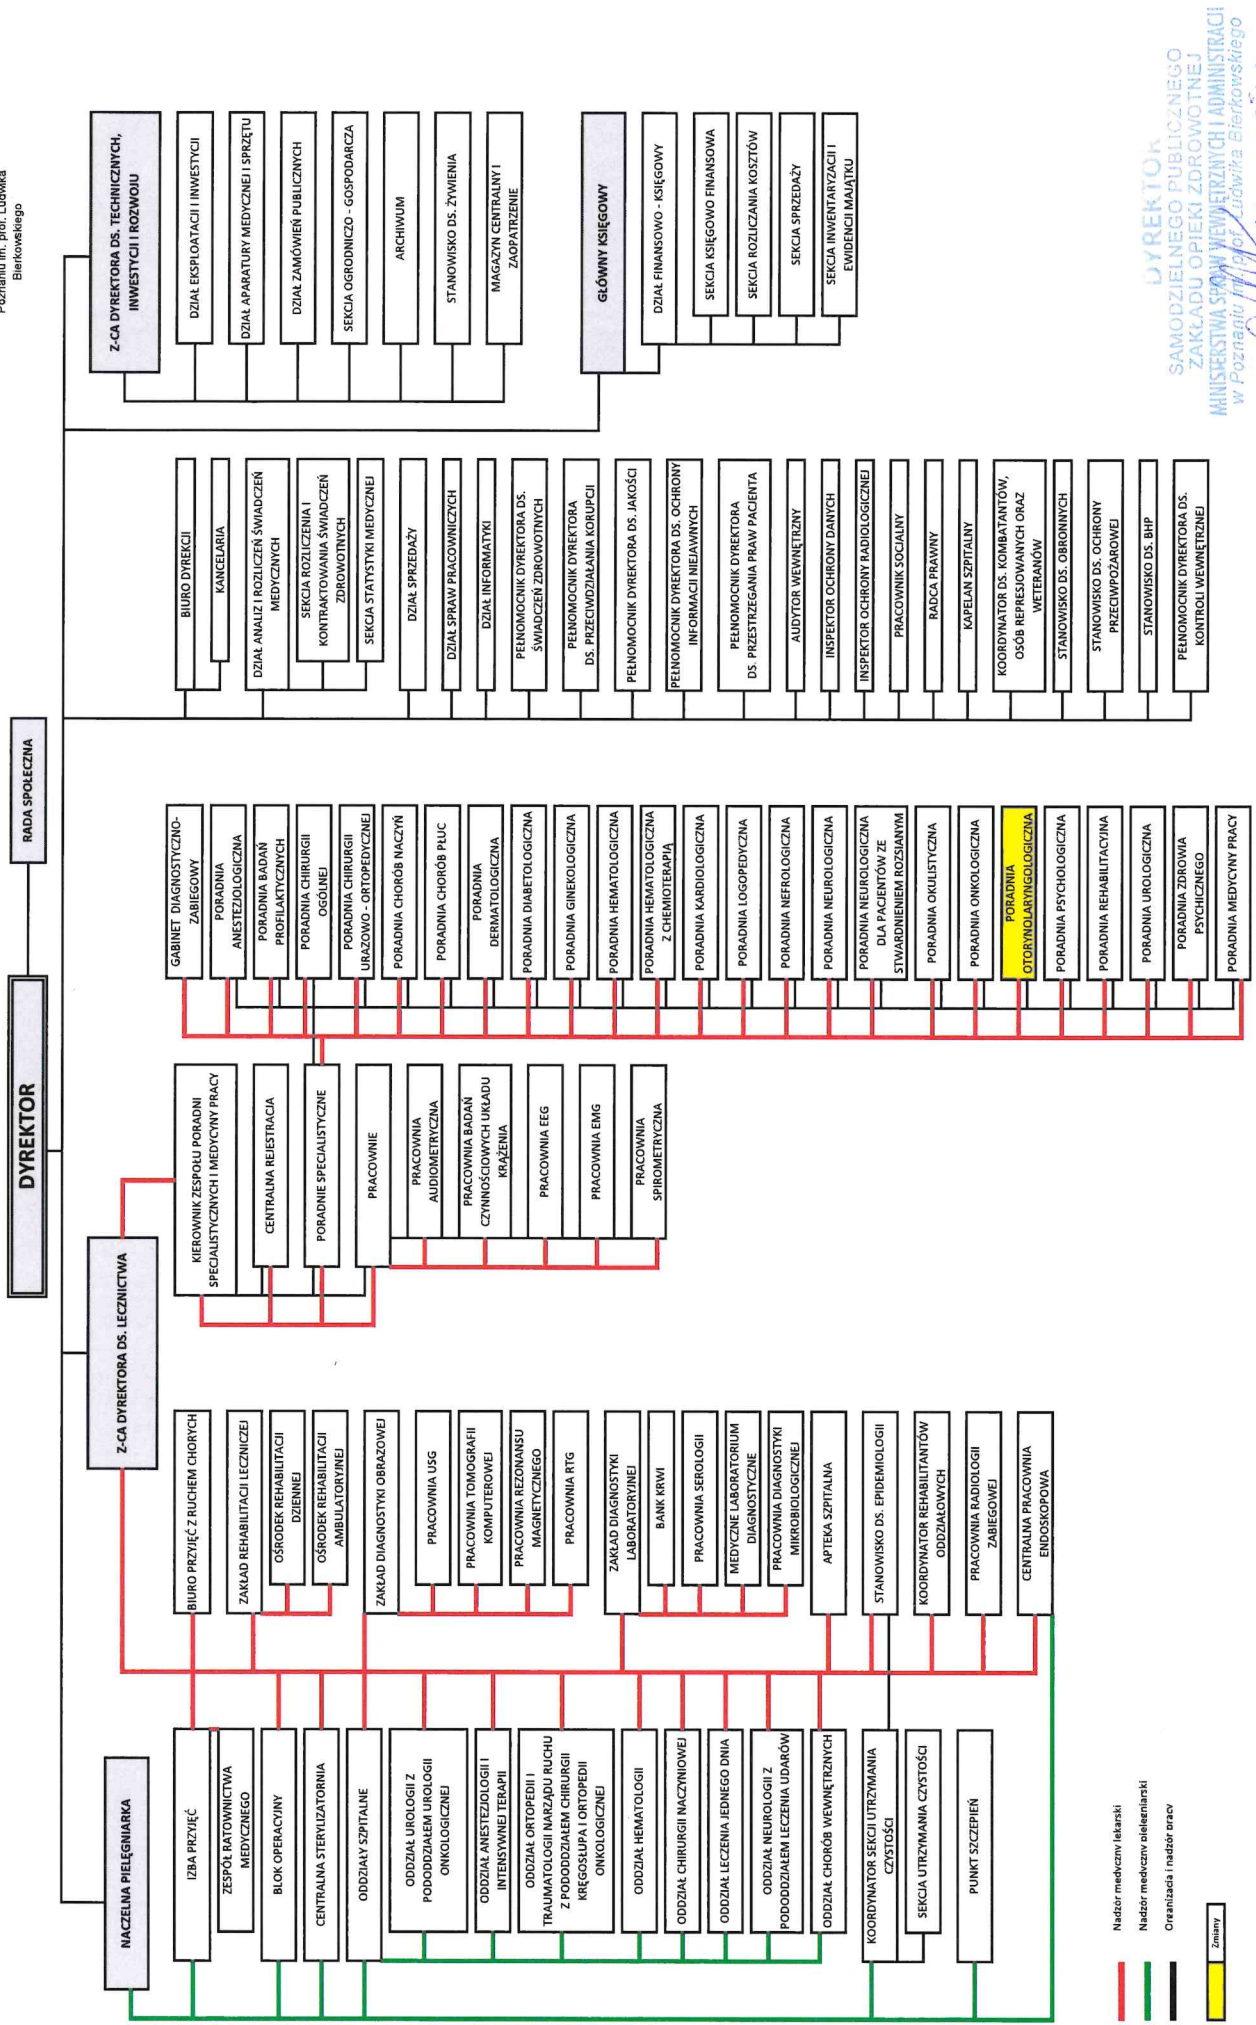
Poznaniu im. prof. Ludwika Bierkowskiego

DYREKTOR

RADA SPOŁECZNA

Z-CA DYREKTORA DS. TECHNICZNYCH, INWESTYCJI I ROZWOJU

DZIAŁ EKSPLOATACJI I INWESTYCJI

DZIAŁ APARATURY MEDYCZNEJ I SPRZĘTU

DZIAŁ ZAMÓWIEŃ PUBLICZNYCH

SEKCJA OGRODNICZO - GOSPODARCZA

ARCHIWUM

STANOWISKO DS. ŻYWIENIA

MAGAZYN CENTRALNY I ZAOPATRZENIE

GŁÓWNY KSIĘGOWY

DZIAŁ FINANSOWO - KSIĘGOWY

SEKCJA KSIĘGOWO FINANSOWA

SEKCJA ROZLICZANIA KOSZTÓW

SEKCJA SPRZEDAŻY

SEKCJA INWENTARYZACJI I EWIDENCJI MAJĄTKU

BIURO DYREKCJI

KANCELARIA

DZIAŁ ANALIZ I ROZLICZEŃ ŚWIADCZEŃ MEDYCZNYCH

SEKCJA ROZLICZENIA I KONTRAKTOWANIA ŚWIADCZEŃ ZDROWOTNYCH

SEKCJA STATYSTYKI MEDYCZNEJ

DZIAŁ SPRZEDAŻY

DZIAŁ SPRAW PRACOWNICZYCH

DZIAŁ INFORMATYKI

PEŁNOMOCNIK DYREKTORA DS. ŚWIADCZEŃ ZDROWOTNYCH

PEŁNOMOCNIK DYREKTORA DS. PRZECIWDZIAŁANIA KORUPCJI

PEŁNOMOCNIK DYREKTORA DS. JAKOŚCI

PEŁNOMOCNIK DYREKTORA DS. OCHRONY INFORMACJI NIEJAWNYCH

PEŁNOMOCNIK DYREKTORA DS. PRZESTRZEGANIA PRAW PACJENTA

AUDYTOR WEWNĘTRZNY

INSPEKTOR OCHRONY DANYCH

INSPEKTOR OCHRONY RADIOLOGICZNEJ

PRACOWNIK SOCJALNY

RADCA PRAWNY

KAPELAN SZPITALNY

KOORDYNATOR DS. KOMBATANTÓW, OSÓB REPRESJONOWANYCH ORAZ WETERANÓW

STANOWISKO DS. OBRONNYCH

STANOWISKO DS. OCHRONY PRZECIWPOŻAROWEJ

STANOWISKO DS. BHP

PEŁNOMOCNIK DYREKTORA DS. KONTROLI WEWNĘTRZNEJ

GABINET DIAGNOSTYCZNO-ZABIEGOWY

PORADNIA ANESTEZJOLOGICZNA

PORADNIA BADAŃ PROFILAKTYCZNYCH

PORADNIA CHIRURGII OGÓLNEJ

PORADNIA CHIRURGII URAZOWO - ORTOPEDYCZNEJ

PORADNIA CHORÓB NACZYŃ

PORADNIA CHORÓB PŁUC

PORADNIA DERMATOLOGICZNA

PORADNIA DIABETOLOGICZNA

PORADNIA GINEKOLOGICZNA

PORADNIA HEMATOLOGICZNA

PORADNIA HEMATOLOGICZNA Z CHEMIOTERAPIĄ

PORADNIA KARDIOLOGICZNA

PORADNIA LOGOPEDYCZNA

PORADNIA NEFROLOGICZNA

PORADNIA NEUROLOGICZNA

PORADNIA NEUROLOGICZNA DLA PACJENTÓW ZE STWARDNIENIEM ROZSIANYM

PORADNIA OKULISTYCZNA

PORADNIA ONKOLOGICZNA

PORADNIA OTORYNOLARYNGOLOGICZNA

PORADNIA PSYCHOLOGICZNA

PORADNIA REHABILITACYJNA

PORADNIA UROLOGICZNA

PORADNIA ZDROWIA PSYCHICZNEGO

PORADNIA MEDYCYNY PRACY

Z-CA DYREKTORA DS. LECZNICTWA

KIEROWNIK ZESPOŁU PORADNI SPECJALISTYCZNYCH I MEDYCYNY PRACY

CENTRALNA REJESTRACJA

PORADNIE SPECJALISTYCZNE

PRACOWNIE

PRACOWNIA AUDIOMETRYCZNA

PRACOWNIA BADAŃ CZYNNOŚCIOWYCH UKŁADU KRĄŻENIA

PRACOWNIA EEG

PRACOWNIA EMG

PRACOWNIA SPIROMETRYCZNA

BIURO PRZYJĘĆ Z RUCHEM CHORYCH

ZAKŁAD REHABILITACJI LECZNICZEJ

OŚRODEK REHABILITACJI DZIENNEJ

OŚRODEK REHABILITACJI AMBULATORYJNEJ

ZAKŁAD DIAGNOSTYKI OBRAZOWEJ

PRACOWNIA USG

PRACOWNIA TOMOGRAFII KOMPUTEROWEJ

PRACOWNIA REZONANSU MAGNETYCZNEGO

PRACOWNIA RTG

ZAKŁAD DIAGNOSTYKI LABORATORYJNEJ

BANK KRWI

PRACOWNIA SEROLOGII

MEDYCZNE LABORATORIUM DIAGNOSTYCZNE

PRACOWNIA DIAGNOSTYKI MIKROBIOLOGICZNEJ

APTEKA SZPITALNA

STANOWISKO DS. EPIDEMIOLOGII

KOORDYNATOR REHABILITANTÓW ODDZIAŁOWYCH

PRACOWNIA RADIOLOGII ZABIEGOWEJ

CENTRALNA PRACOWNIA ENDOSKOPOWA

NACZELNA PIELĘGNIARKA

IZBA PRZYJĘĆ

ZESPÓŁ RATOWNICTWA MEDYCZNEGO

BLOK OPERACYJNY

CENTRALNA STERYLIZATORNIA

ODDZIAŁY SZPITALNE

ODDZIAŁ UROLOGII Z PODODDZIAŁEM UROLOGII ONKOLOGICZNEJ

ODDZIAŁ ANESTEZJOLOGII I INTENSYWNEJ TERAPII

ODDZIAŁ ORTOPEDII I TRAUMATOLOGII NARZĄDU RUCHU Z PODODDZIAŁEM CHIRURGII KRĘGOSŁUPA I ORTOPEDII ONKOLOGICZNEJ

ODDZIAŁ HEMATOLOGII

ODDZIAŁ CHIRURGII NACZYNIOWEJ

ODDZIAŁ LECZENIA JEDNEGO DNIA

ODDZIAŁ NEUROLOGII Z PODODDZIAŁEM LECZENIA UDARÓW

ODDZIAŁ CHORÓB WEWNĘTRZNYCH

KOORDYNATOR SEKCJI UTRZYMANIA CZYSTOŚCI

SEKCJA UTRZYMANIA CZYSTOŚCI

PUNKT SZCZEPIEŃ

Nadzór medyczny lekarski

Nadzór medyczny pielęgniarski

Organizacja i nadzór pracy

Zmiany

DYREKTOR
SAMODZIELNEGO PUBLICZNEGO ZAKŁADU OPIEKI ZDROWOTNEJ MINISTERSTWA SPRAW WEWNĘTRZNYCH I ADMINISTRACJI w Poznaniu im. prof. Ludwika Bierkowskiego